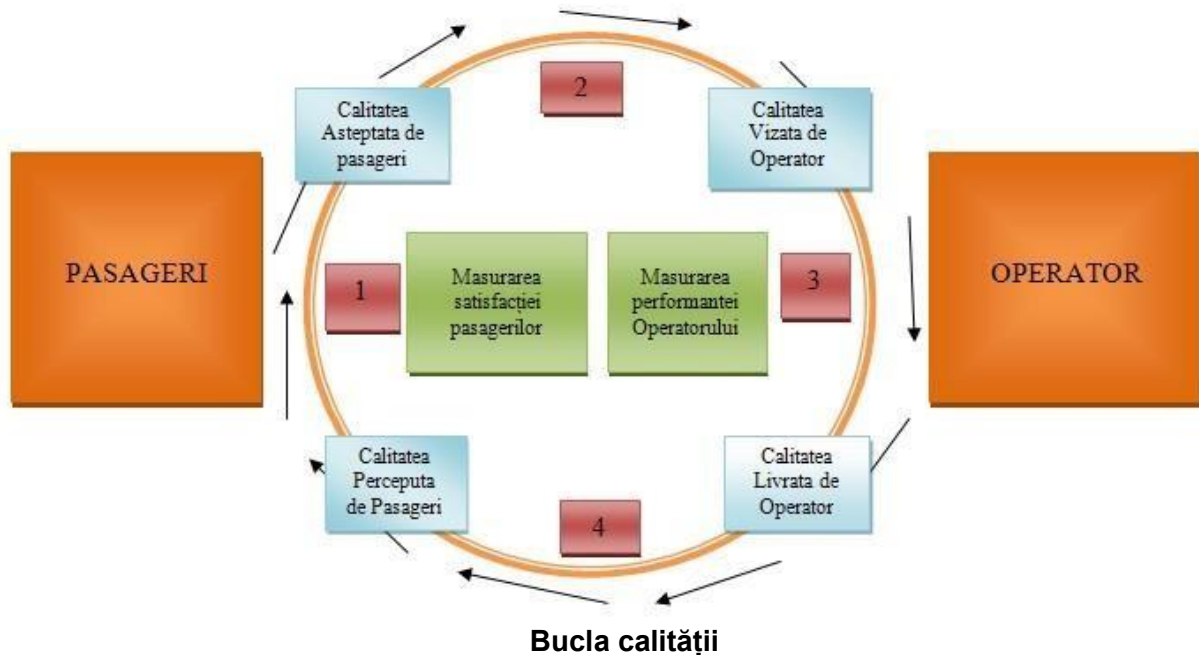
PASAGERI

Calitatea Asteptata de pasageri

2

Calitatea Vizata de Operator

OPERATOR

1

Masurarea satisfacției pasagerilor

Masurarea performantei Operatorului

3

Calitatea Perceputa de Pasageri

4

Calitatea Livrata de Operator

Bucla calității